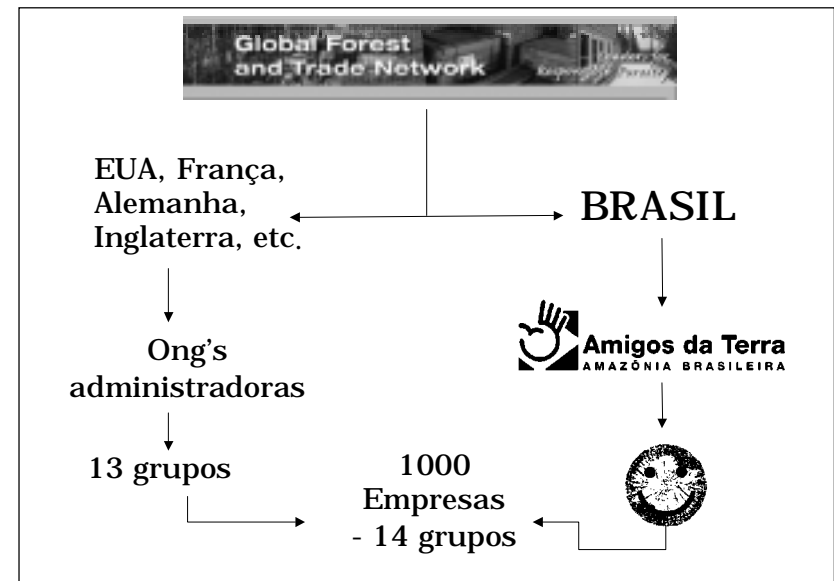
Global Forest and Trade Network

Leaders for Responsible Forestry

EUA, França, Alemanha, Inglaterra, etc.

BRASIL

Ong's administradoras

Amigos da Terra
AMAZÔNIA BRASILEIRA

13 grupos

1000 Empresas - 14 grupos